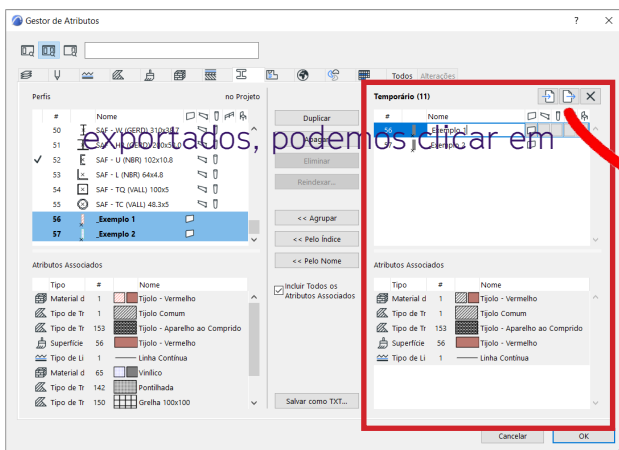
Gestor de Atributos

? ×

Todos Alterações

Perfis

no Projeto

| # | Nome |
|---|---|
| 50 | SAF - W (GERD) 310x38.7 |
| 51 | SAF - HL (GERD) 200x50.0 |
| 52 | SAF - U (NBR) 102x10.8 |
| 53 | SAF - L (NBR) 64x4.8 |
| 54 | SAF - TQ (VALL) 100x5 |
| 55 | SAF - TC (VALL) 48.3x5 |
| 56 | _Exemplo 1 |
| 57 | _Exemplo 2 |

exportados, podemos clicar em

Duplicar

Eliminar

Reindexar...

<< Agrupar

<< Pelo Índice

<< Pelo Nome

Incluir Todos os Atributos Associados

Salvar como TXT...

Temporário (11)

| # | Nome |
|---|---|
| 56 | _Exemplo 1 |
| 57 | _Exemplo 2 |

Atributos Associados

| Tipo | # | Nome |
|---|---|---|
| Material d | 1 | Tijolo - Vermelho |
| Tipo de Tr | 1 | Tijolo Comum |
| Tipo de Tr | 153 | Tijolo - Aparelho ao Comprido |
| Superfície | 56 | Tijolo - Vermelho |
| Tipo de Li | 1 | Linha Contínua |
| Material d | 65 | Vinílico |
| Tipo de Tr | 142 | Pontilhada |
| Tipo de Tr | 150 | Grelha 100x100 |

Atributos Associados

| Tipo | # | Nome |
|---|---|---|
| Material d | 1 | Tijolo - Vermelho |
| Tipo de Tr | 1 | Tijolo Comum |
| Tipo de Tr | 153 | Tijolo - Aparelho ao Comprido |
| Superfície | 56 | Tijolo - Vermelho |
| Tipo de Li | 1 | Linha Contínua |

Cancelar

OK